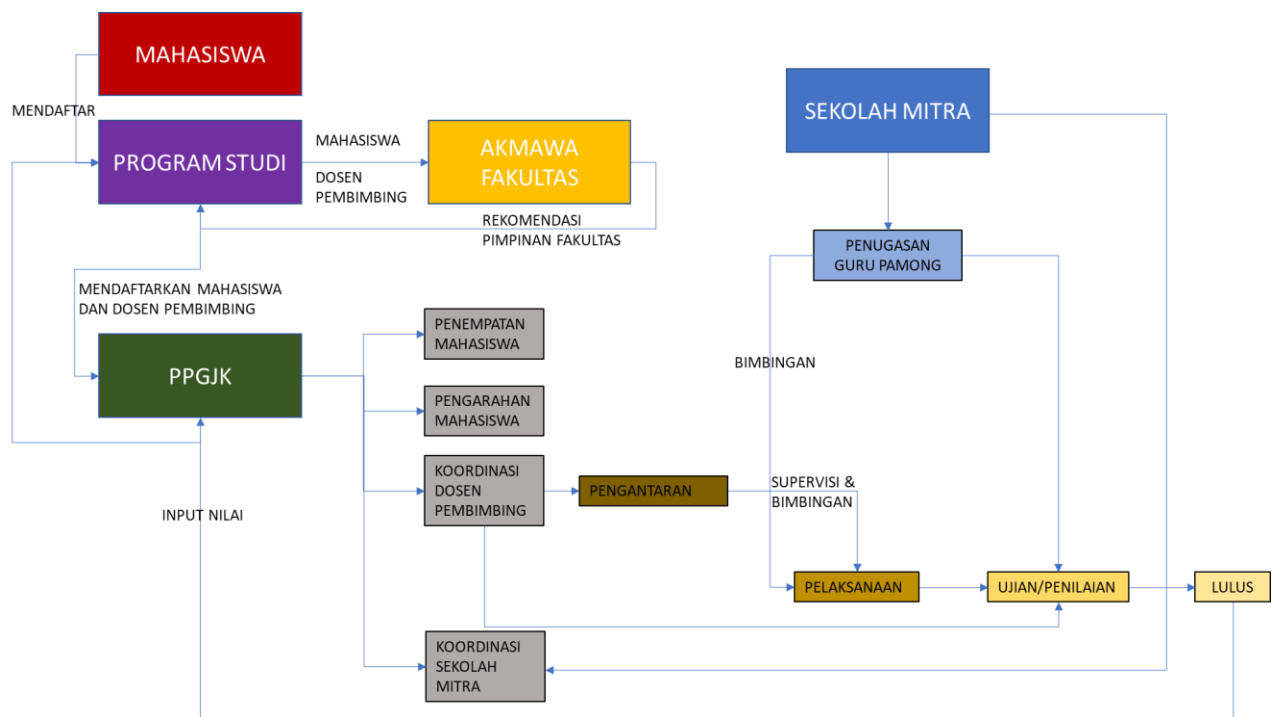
MAHASISWA

MENDAFTAR

PROGRAM STUDI

MAHASISWA

DOSEN PEMBIMBING

AKMAWA FAKULTAS

REKOMENDASI PIMPINAN FAKULTAS

SEKOLAH MITRA

PENUGASAN GURU PAMONG

MENDAFTARKAN MAHASISWA DAN DOSEN PEMBIMBING

PPGJK

PENEMPATAN MAHASISWA

PENGARAHAN MAHASISWA

KOORDINASI DOSEN PEMBIMBING

PENGANTARAN

BIMBINGAN

SUPERVISI & BIMBINGAN

INPUT NILAI

PELAKSANAAN

UJIAN/PENILAIAN

LULUS

KOORDINASI SEKOLAH MITRA